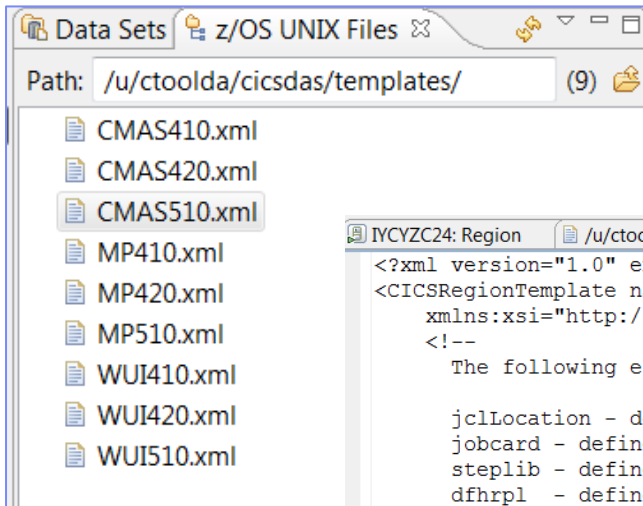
Data Sets   z/OS UNIX Files ☒

Path: /u/ctoolda/cicsdas/templates/   (9)

CMAS410.xml
CMAS420.xml
CMAS510.xml
MP410.xml
MP420.xml
MP510.xml
WUI410.xml
WUI420.xml
WUI510.xml

IYCYZC24: Region   /u/ctoo

<?xml version="1.0" e
<CICSRegionTemplate n
xmlns:xsi="http:/
<!--
The following e

jclLocation - d
jobcard - defin
steplib - defin
dfhrpl - defin